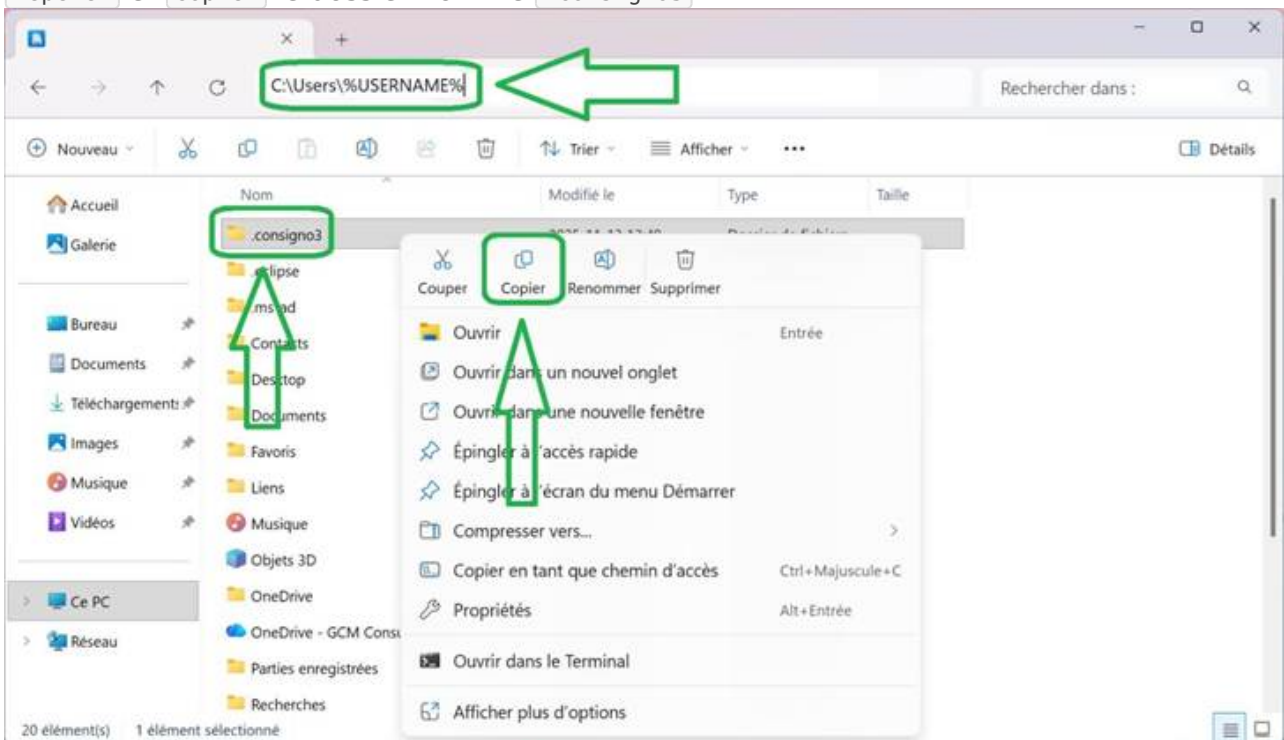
C:\Users\%USERNAME%

Rechercher dans :

Nouveau

Trier

Afficher

...

Détails

Accueil

Galerie

Bureau

Documents

Téléchargements

Images

Musique

Vidéos

Ce PC

Réseau

Nom

Modifié le

Type

Taille

.consigno3

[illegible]

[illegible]

eclipse

.ms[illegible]ad

Cont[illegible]ts

Des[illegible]top

Doc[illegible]ments

Favoris

Liens

Musique

Objets 3D

OneDrive

OneDrive - GCM Cons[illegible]

Parties enregistrées

Recherches

Couper

Copier

Renommer

Supprimer

Ouvrir

Entrée

Ouvrir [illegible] un nouvel onglet

Ouvri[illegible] une nouvelle fenêtre

Épingle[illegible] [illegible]'accès rapide

Épingle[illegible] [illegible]'écran du menu Démarrer

Compresser vers...

Copier en tant que chemin d'accès

Ctrl+Majuscule+C

Propriétés

Alt+Entrée

Ouvrir dans le Terminal

Afficher plus d'options

20 élément(s)

1 élément sélectionné